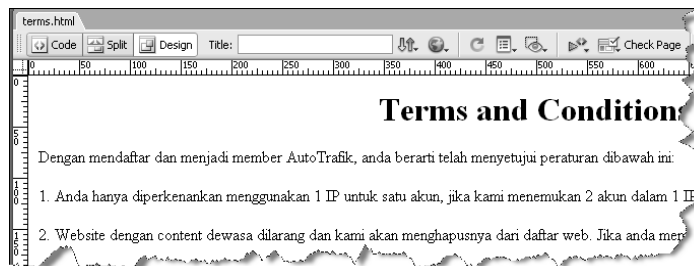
terms.html

Code Split Design Title: Check Page

0 50 100 150 200 250 300 350 400 450 500 550 600

0 50 100 150

Terms and Condition

Dengan mendaftar dan menjadi member AutoTrafik, anda berarti telah menyetujui peraturan dibawah ini:

1. Anda hanya diperkenankan menggunakan 1 IP untuk satu akun, jika kami menemukan 2 akun dalam 1 IP

2. Website dengan content dewasa dilarang dan kami akan menghapusnya dari daftar web. Jika anda men